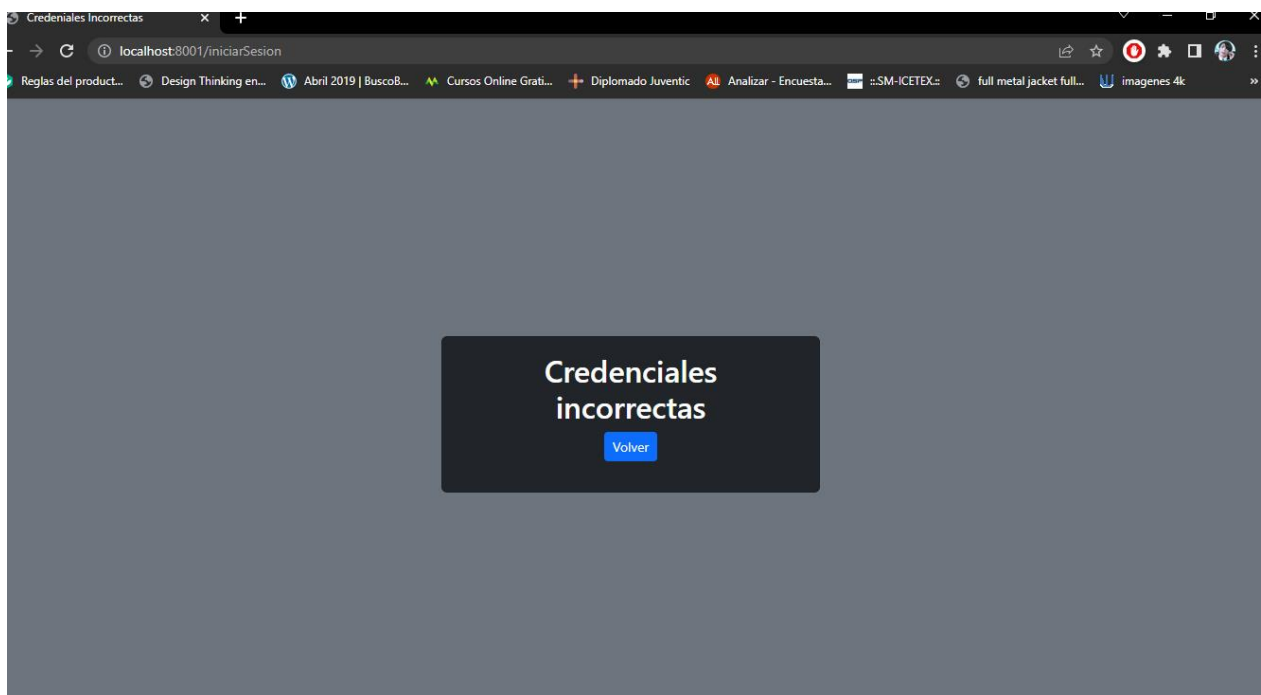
Credeniales Incorrectas

localhost:8001/iniciarSesion

Reglas del product... Design Thinking en... Abril 2019 | BuscoB... Cursos Online Grati... Diplomado Juventic Analizar - Encuesta... ::SM-ICETEX:: full metal jacket full... imagenes 4k

Credenciales incorrectas

Volver